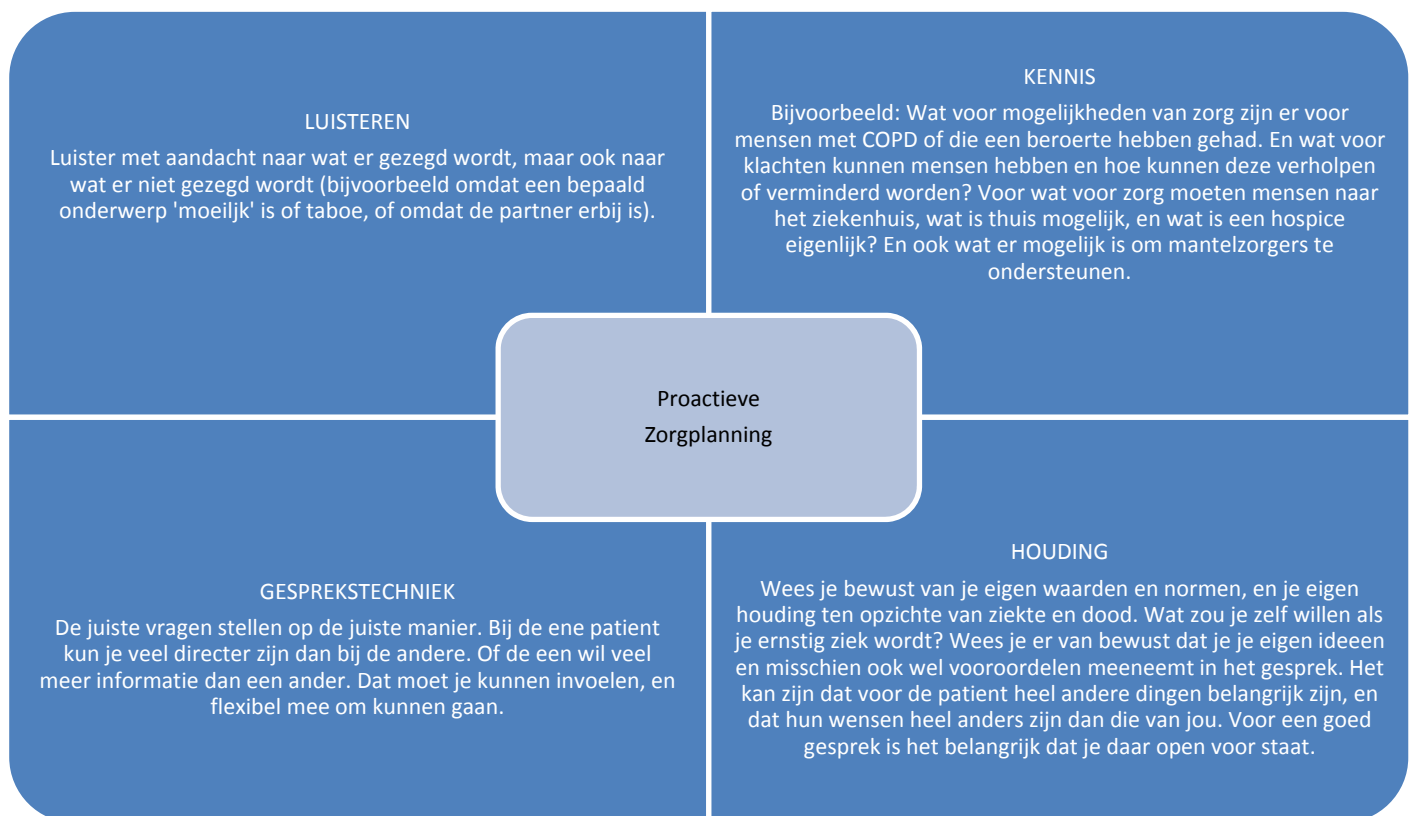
LUISTEREN

Luister met aandacht naar wat er gezegd wordt, maar ook naar wat er niet gezegd wordt (bijvoorbeeld omdat een bepaald onderwerp 'moeilijk' is of taboe, of omdat de partner erbij is).

KENNIS

Bijvoorbeeld: Wat voor mogelijkheden van zorg zijn er voor mensen met COPD of die een beroerte hebben gehad. En wat voor klachten kunnen mensen hebben en hoe kunnen deze verholpen of verminderd worden? Voor wat voor zorg moeten mensen naar het ziekenhuis, wat is thuis mogelijk, en wat is een hospice eigenlijk? En ook wat er mogelijk is om mantelzorgers te ondersteunen.

Proactieve Zorgplanning

GESPREKSTECHNIEK

De juiste vragen stellen op de juiste manier. Bij de ene patient kun je veel directer zijn dan bij de andere. Of de een wil veel meer informatie dan een ander. Dat moet je kunnen invoelen, en flexibel mee om kunnen gaan.

HOUDING

Wees je bewust van je eigen waarden en normen, en je eigen houding ten opzichte van ziekte en dood. Wat zou je zelf willen als je ernstig ziek wordt? Wees je er van bewust dat je je eigen ideeen en misschien ook wel vooroordelen meeneemt in het gesprek. Het kan zijn dat voor de patient heel andere dingen belangrijk zijn, en dat hun wensen heel anders zijn dan die van jou. Voor een goed gesprek is het belangrijk dat je daar open voor staat.